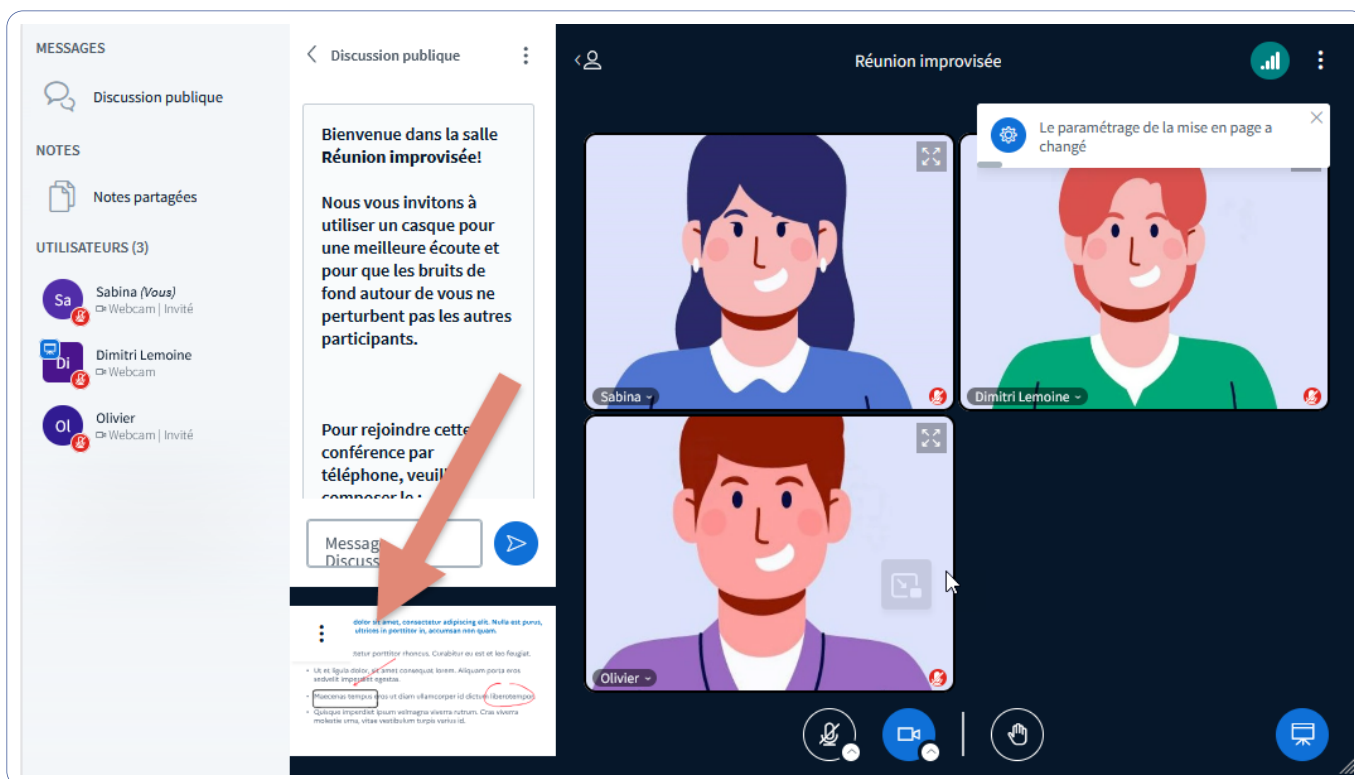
MESSAGES

Discussion publique

NOTES

Notes partagées

UTILISATEURS (3)

Sa Sabina *(Vous)*
Webcam | Invité

Di Dimitri Lemoine
Webcam

Ol Olivier
Webcam | Invité

Discussion publique

Bienvenue dans la salle Réunion improvisée!

Nous vous invitons à utiliser un casque pour une meilleure écoute et pour que les bruits de fond autour de vous ne perturbent pas les autres participants.

Pour rejoindre cette conférence par téléphone, veuil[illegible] composer le :

Messag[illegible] Discuss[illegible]

dolor sit amet, consectetur adipiscing elit. Nulla est purus, ultricies in porttitor in, accumsan non quam.

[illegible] porttitor rhoncus. Curabitur eu est et leo feugiat.

• Ut et ligula dolor, sit amet consequat lorem. Aliquam porta eros sedvelit imperdiet egestas.
• Maecenas tempus eros ut diam ullamcorper id dictum liberotempor.
• Quisque imperdiet ipsum velmagna viverra rutrum. Cras viverra molestie urna, vitae vestibulum turpis varius id.

Réunion improvisée

Le paramétrage de la mise en page a changé

Sabina

Dimitri Lemoine

Olivier